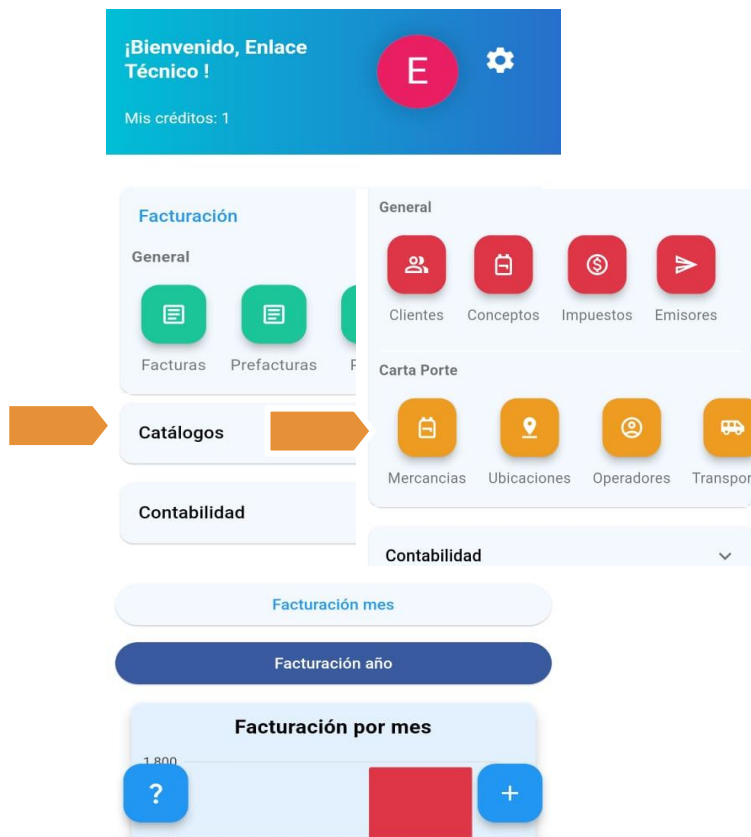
¡Bienvenido, Enlace Técnico !

E

Mis créditos: 1

Facturación

General

Facturas

Prefacturas

P

Catálogos

Contabilidad

General

Clientes

Conceptos

Impuestos

Emisores

Carta Porte

Mercancias

Ubicaciones

Operadores

Transpor

Contabilidad

Facturación mes

Facturación año

Facturación por mes

1,800

?

+